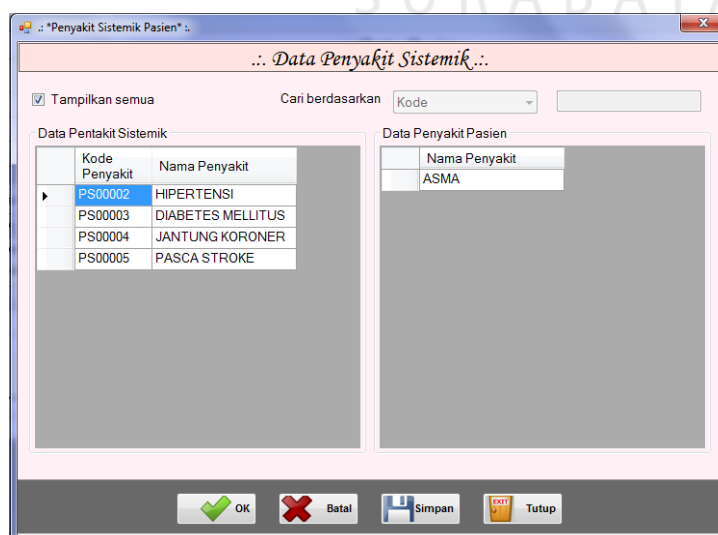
.: *Penyakit Sistemik Pasien* :.

.:. Data Penyakit Sistemik .:.

Tampilkan semua

Cari berdasarkan Kode

Data Pentakit Sistemik

| | Kode Penyakit | Nama Penyakit |
|---|---|---|
| ▸ | PS00002 | HIPERTENSI |
| | PS00003 | DIABETES MELLITUS |
| | PS00004 | JANTUNG KORONER |
| | PS00005 | PASCA STROKE |

Data Penyakit Pasien

| | Nama Penyakit |
|---|---|
| | ASMA |

OK Batal Simpan EXIT Tutup